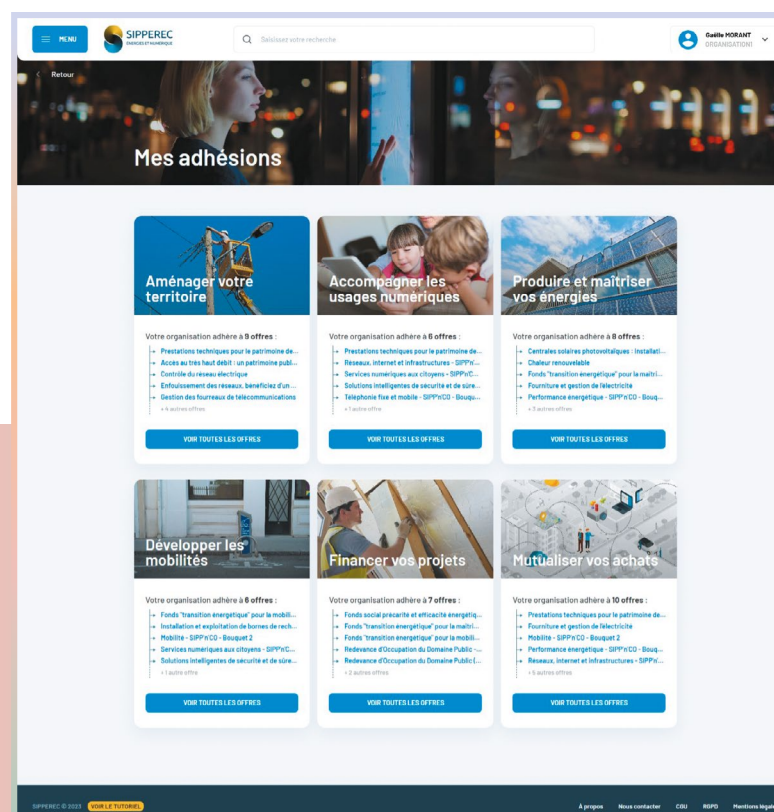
MENU

SIPPEREC
ÉNERGIES ET NUMÉRIQUE

Saisissez votre recherche

Gaëlle MORANT
ORGANISATION1

Retour

Mes adhésions

Aménager votre territoire

Votre organisation adhère à **9 offres** :

→ Prestations techniques pour le patrimoine de...
→ Accès au très haut débit : un patrimoine publ...
→ Contrôle du réseau électrique
→ Enfouissement des réseaux, bénéficiez d'un ...
→ Gestion des fourreaux de télécommunications
+ 4 autres offres

VOIR TOUTES LES OFFRES

Accompagner les usages numériques

Votre organisation adhère à **6 offres** :

→ Prestations techniques pour le patrimoine de...
→ Réseaux, internet et infrastructures - SIPP'n'...
→ Services numériques aux citoyens - SIPP'n'C...
→ Solutions intelligentes de sécurité et de sûre...
→ Téléphonie fixe et mobile - SIPP'n'CO - Bouqu...
+ 1 autre offre

VOIR TOUTES LES OFFRES

Produire et maîtriser vos énergies

Votre organisation adhère à **8 offres** :

→ Centrales solaires photovoltaïques : installati...
→ Chaleur renouvelable
→ Fonds "transition énergétique" pour la maîtri...
→ Fourniture et gestion de l'électricité
→ Performance énergétique - SIPP'n'CO - Bouq...
+ 3 autres offres

VOIR TOUTES LES OFFRES

Développer les mobilités

Votre organisation adhère à **6 offres** :

→ Fonds "transition énergétique" pour la mobili...
→ Installation et exploitation de bornes de rech...
→ Mobilité - SIPP'n'CO - Bouquet 2
→ Services numériques aux citoyens - SIPP'n'C...
→ Solutions intelligentes de sécurité et de sûre...
+ 1 autre offre

VOIR TOUTES LES OFFRES

Financer vos projets

Votre organisation adhère à **7 offres** :

→ Fonds social précarité et efficacité énergétiq...
→ Fonds "transition énergétique" pour la maîtri...
→ Fonds "transition énergétique" pour la mobili...
→ Redevance d'Occupation du Domaine Public -...
→ Redevance d'Occupation du Domaine Public (...
+ 2 autres offres

VOIR TOUTES LES OFFRES

Mutualiser vos achats

Votre organisation adhère à **10 offres** :

→ Prestations techniques pour le patrimoine de...
→ Fourniture et gestion de l'électricité
→ Mobilité - SIPP'n'CO - Bouquet 2
→ Performance énergétique - SIPP'n'CO - Bouq...
→ Réseaux, internet et infrastructures - SIPP'n'...
+ 5 autres offres

VOIR TOUTES LES OFFRES

SIPPEREC © 2023 VOIR LE TUTORIEL

À propos Nous contacter CGU RGPD Mentions légales